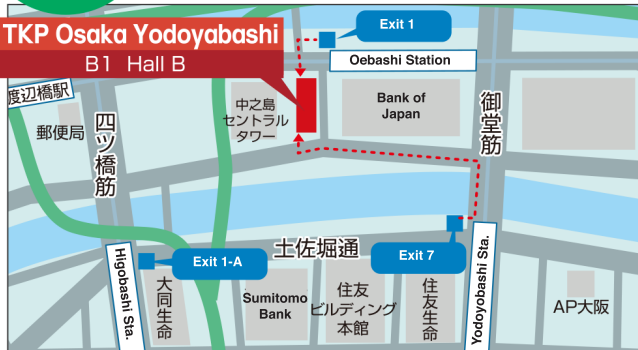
TKP Osaka Yodoyabashi
B1 Hall B

Exit 1
Oebashi Station
渡辺橋駅
郵便局
四ツ橋筋
中之島セントラルタワー
Bank of Japan
御堂筋
土佐堀通
Exit 1-A
Exit 7
Higobashi Sta.
大同生命
Sumitomo Bank
住友ビルディング本館
住友生命
Yodoyabashi Sta.
AP大阪